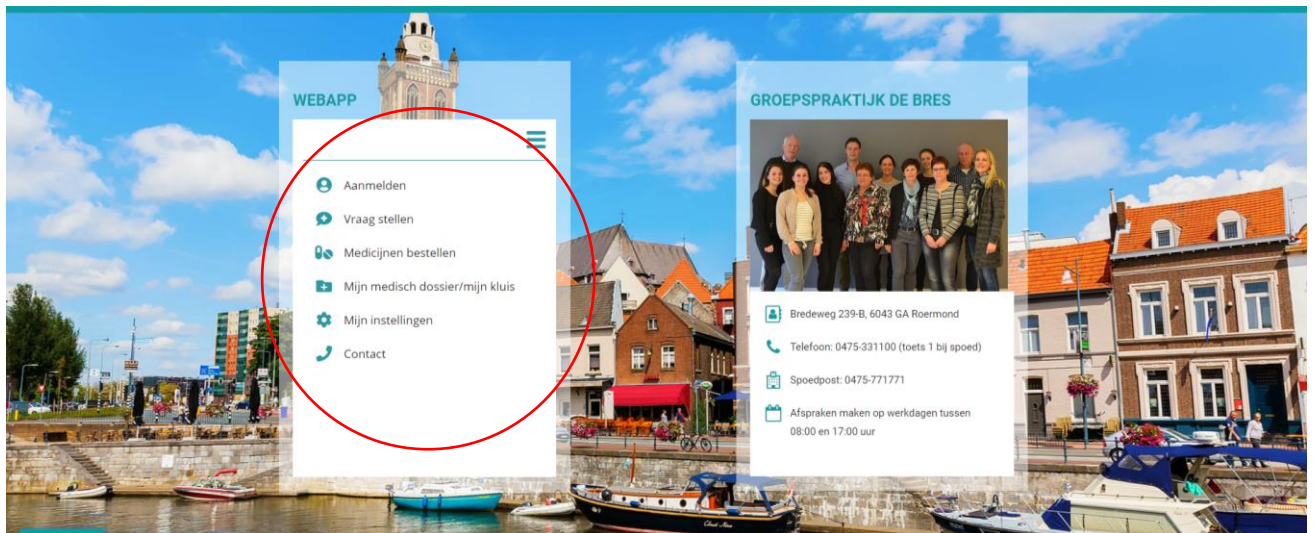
WEBAPP

Aanmelden

Vraag stellen

Medicijnen bestellen

Mijn medisch dossier/mijn kluis

Mijn instellingen

Contact

GROEPSPRAKTIJK DE BRES

Bredeweg 239-B, 6043 GA Roermond

Telefoon: 0475-331100 (toets 1 bij spoed)

Spoedpost: 0475-771771

Afspraken maken op werkdagen tussen 08:00 en 17:00 uur